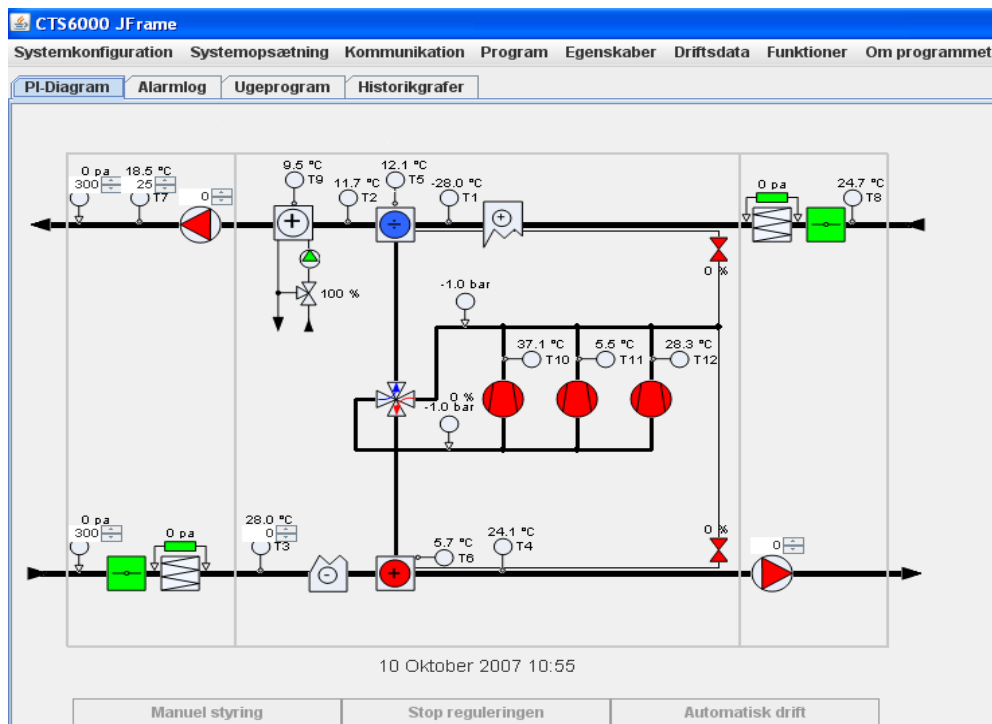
CTS6000 JFrame

Systemkonfiguration Systemopsætning Kommunikation Program Egenskaber Driftsdata Funktioner Om programmet

PI-Diagram Alarmlog Ugeprogram Historikgrafer

0 pa
300
18.5 °C
25
T7
0
9.5 °C
T9
11.7 °C
T2
12.1 °C
T5
-28.0 °C
T1
0 pa
24.7 °C
T8
0 %
100 %
-1.0 bar
37.1 °C
T10
5.5 °C
T11
28.3 °C
T12
0 %
-1.0 bar
0 pa
300
0 pa
28.0 °C
0
T3
5.7 °C
T6
24.1 °C
T4
0 %
0

10 Oktober 2007 10:55

Manuel styring
Stop reguleringen
Automatisk drift